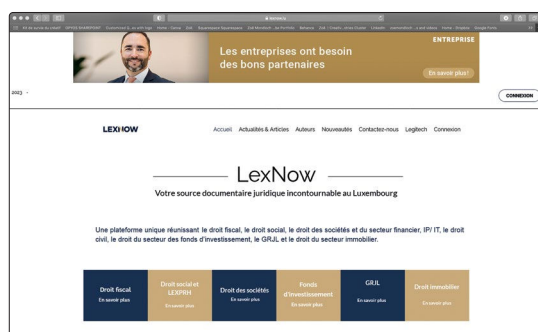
ENTREPRISE

Les entreprises ont besoin des bons partenaires

En savoir plus!

2023 -

CONNEXION

LEXNOW

Accueil Actualités & Articles Auteurs Nouveautés Contactez-nous Legitech Connexion

LexNow

Votre source documentaire juridique incontournable au Luxembourg

Une plateforme unique réunissant le droit fiscal, le droit social, le droit des sociétés et du secteur financier, IP/ IT, le droit civil, le droit du secteur des fonds d'investissement, le GRJL et le droit du secteur immobilier.

| Droit fiscal En savoir plus | Droit social et LEXPRH En savoir plus | Droit des sociétés En savoir plus | Fonds d'investissement En savoir plus | GRJL En savoir plus | Droit immobilier En savoir plus |
|---|---|---|---|---|---|